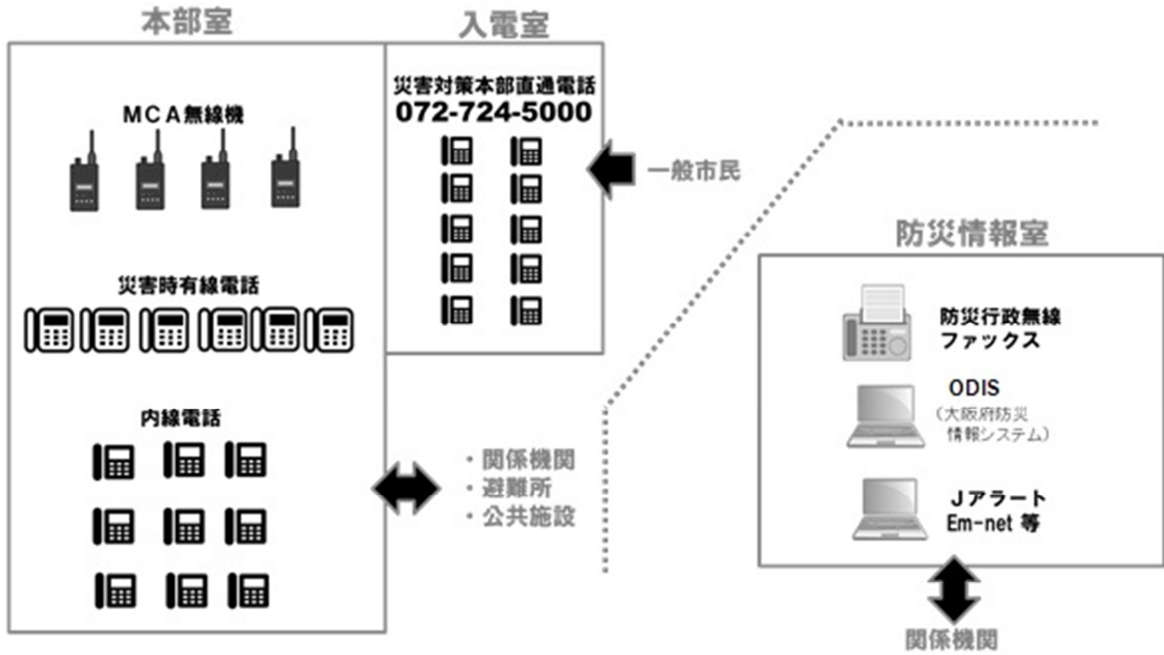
本部室

ＭＣＡ無線機

災害時有線電話

内線電話

入電室

災害対策本部直通電話
072-724-5000

一般市民

・関係機関
・避難所
・公共施設

防災情報室

防災行政無線
ファックス

ODIS
（大阪府防災
情報システム）

Ｊアラート
Em-net 等

関係機関